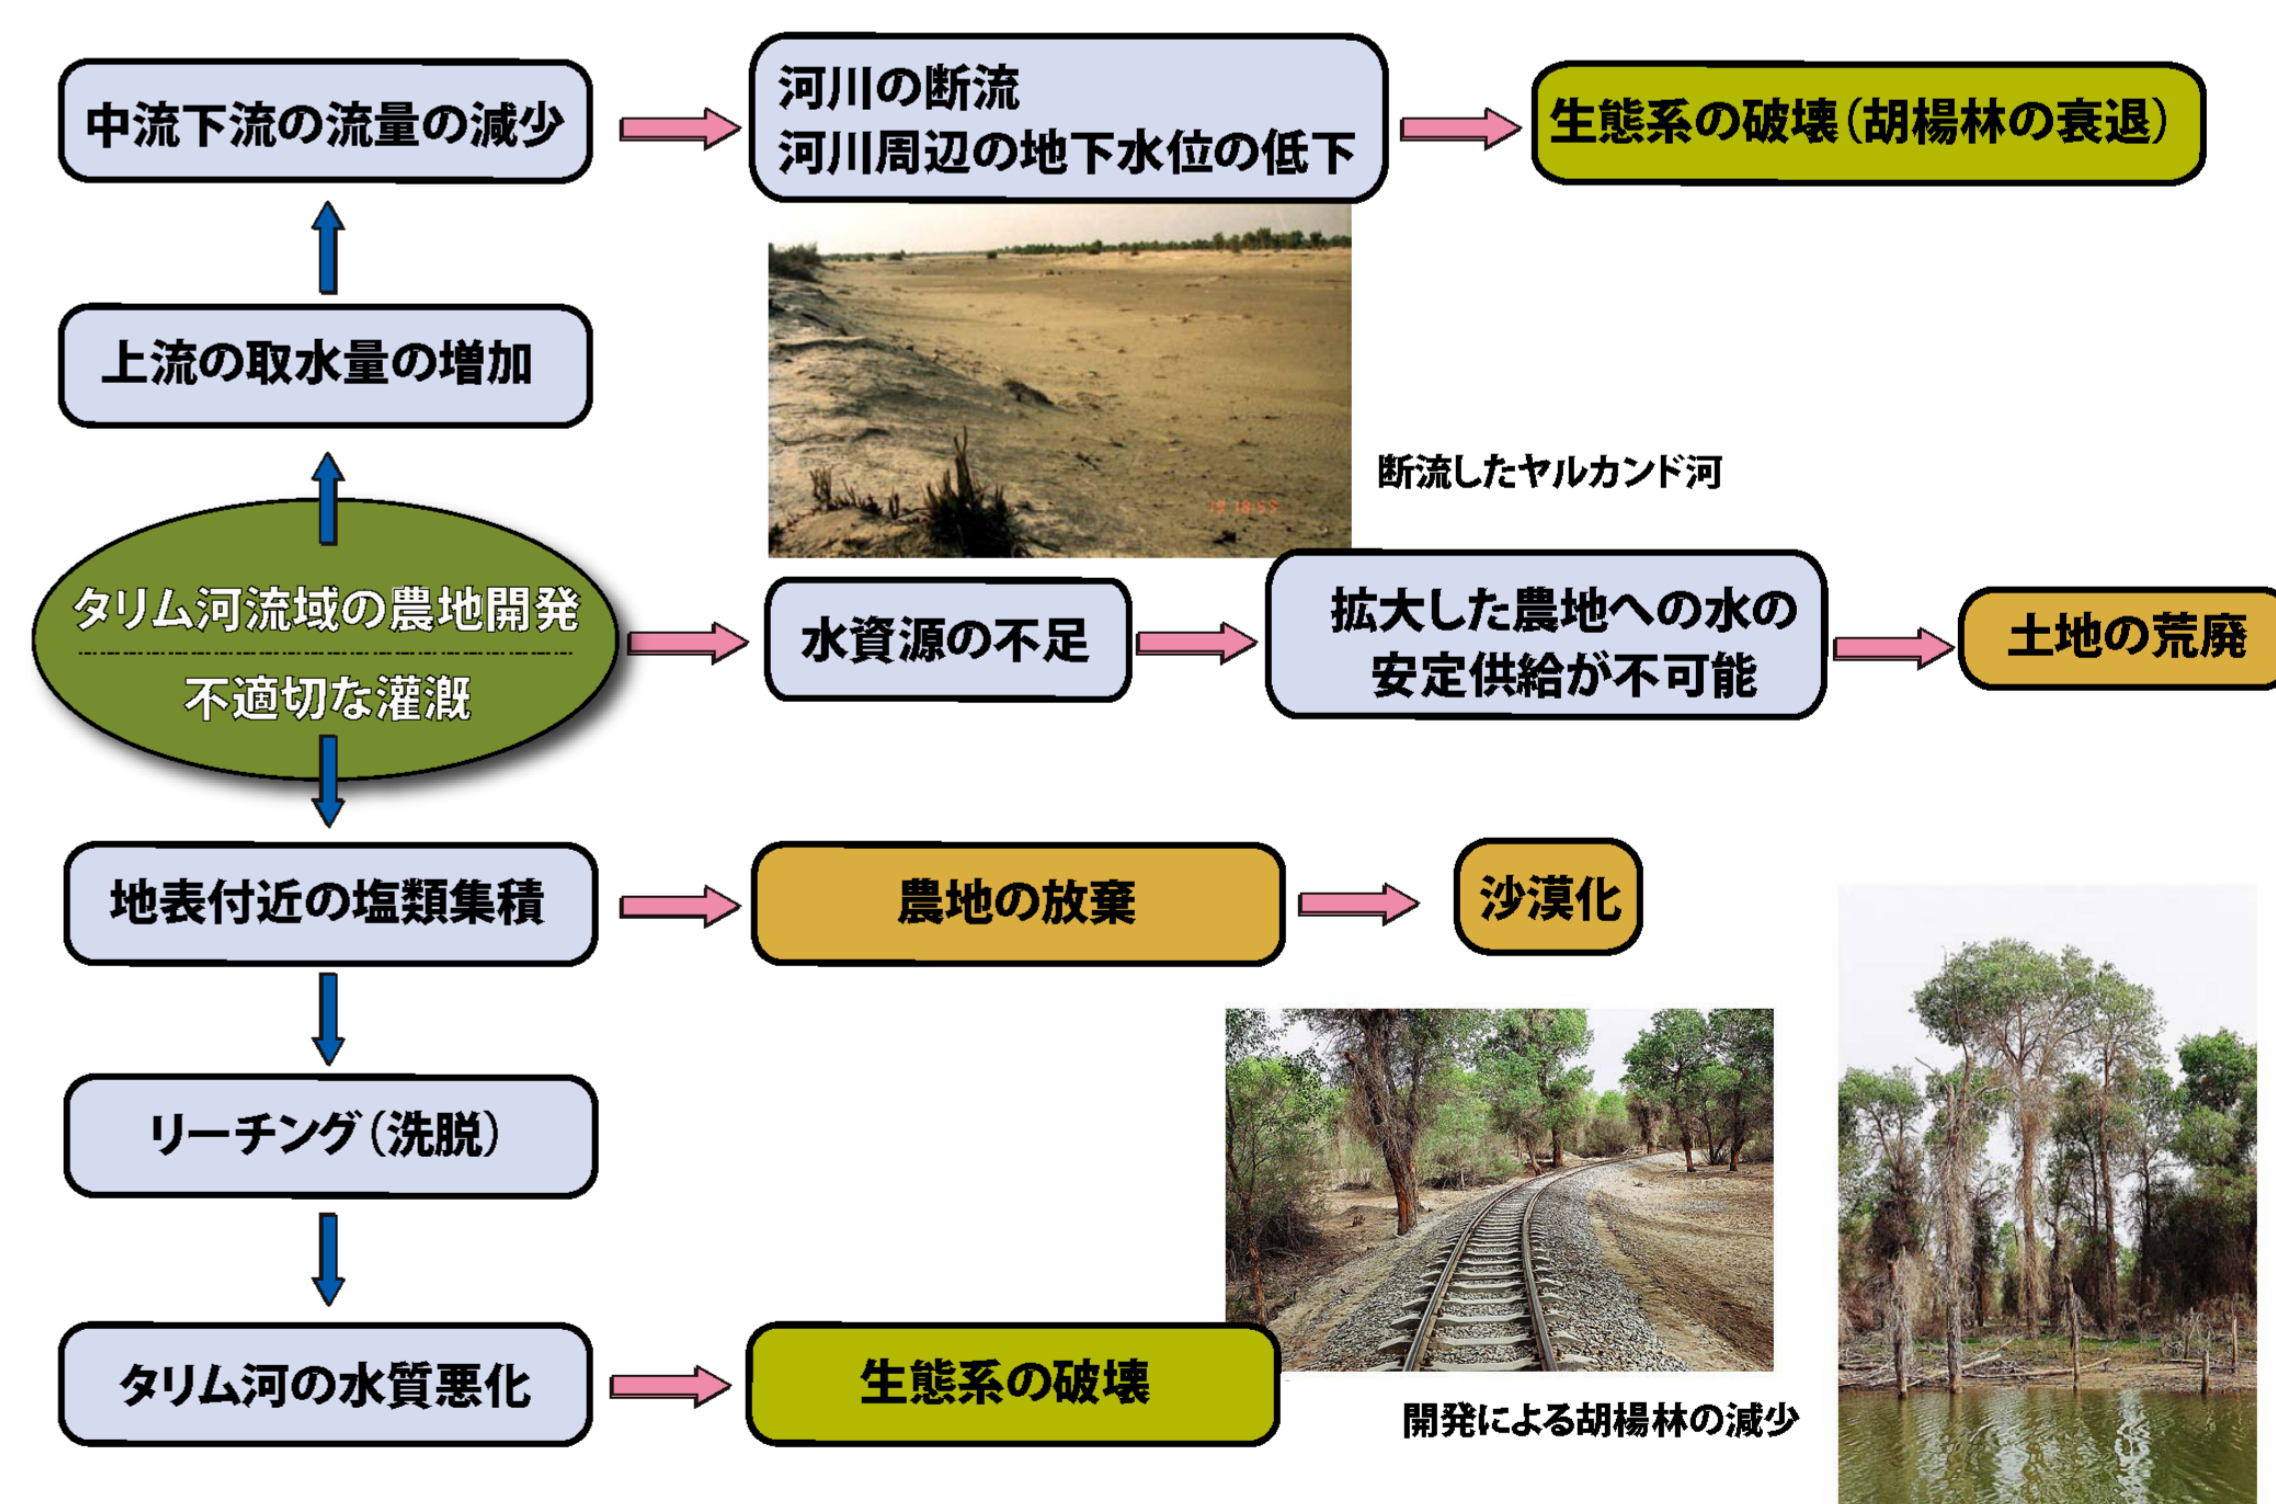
中流下流の流量の減少

河川の断流
河川周辺の地下水位の低下

生態系の破壊（胡楊林の衰退）

上流の取水量の増加

断流したヤルカンド河

タリム河流域の農地開発
不適切な灌漑

水資源の不足

拡大した農地への水の安定供給が不可能

土地の荒廃

地表付近の塩類集積

農地の放棄

沙漠化

リーチング（洗脱）

タリム河の水質悪化

生態系の破壊

開発による胡楊林の減少